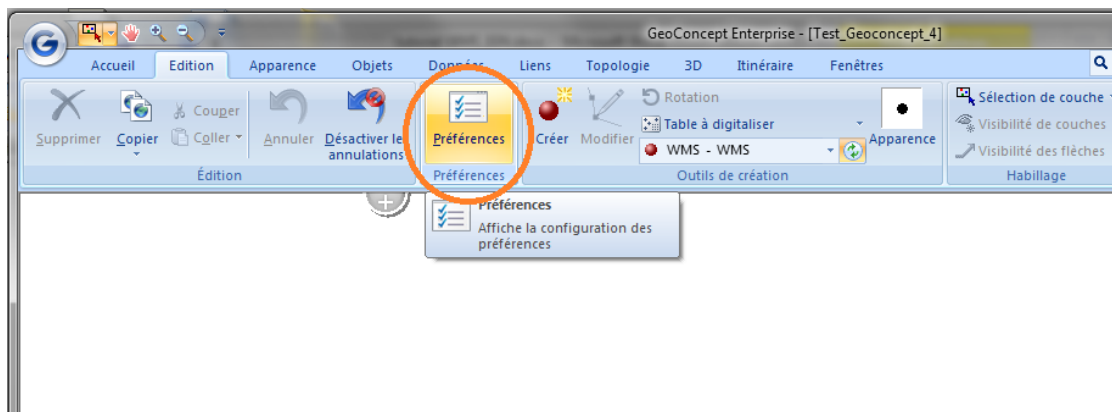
GeoConcept Enterprise - [Test_Geoconcept_4]

Accueil Edition Apparence Objets Données Liens Topologie 3D Itinéraire Fenêtres

Supprimer Copier Couper Coller Annuler Désactiver les annulations
Édition

Préférences
Préférences

Créer Modifier Rotation Table à digitaliser WMS - WMS Apparence
Outils de création

Sélection de couche Visibilité de couches Visibilité des flèches
Habillage

Préférences
Affiche la configuration des préférences